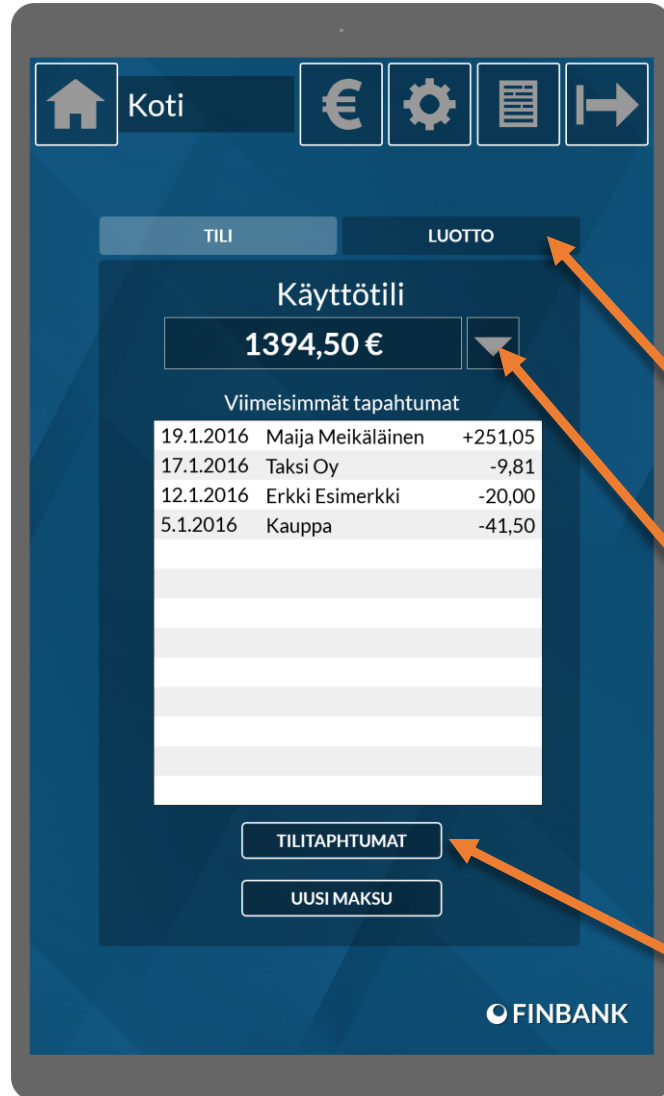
Koti

€

TILI

LUOTTO

Käyttötili

1394,50 €

Viimeisimmät tapahtumat

| | | |
|---|---|---|
| 19.1.2016 | Maija Meikäläinen | +251,05 |
| 17.1.2016 | Taksi Oy | -9,81 |
| 12.1.2016 | Erkki Esimerkki | -20,00 |
| 5.1.2016 | Kauppa | -41,50 |

TILITAPHTUMAT

UUSI MAKSU

FINBANK